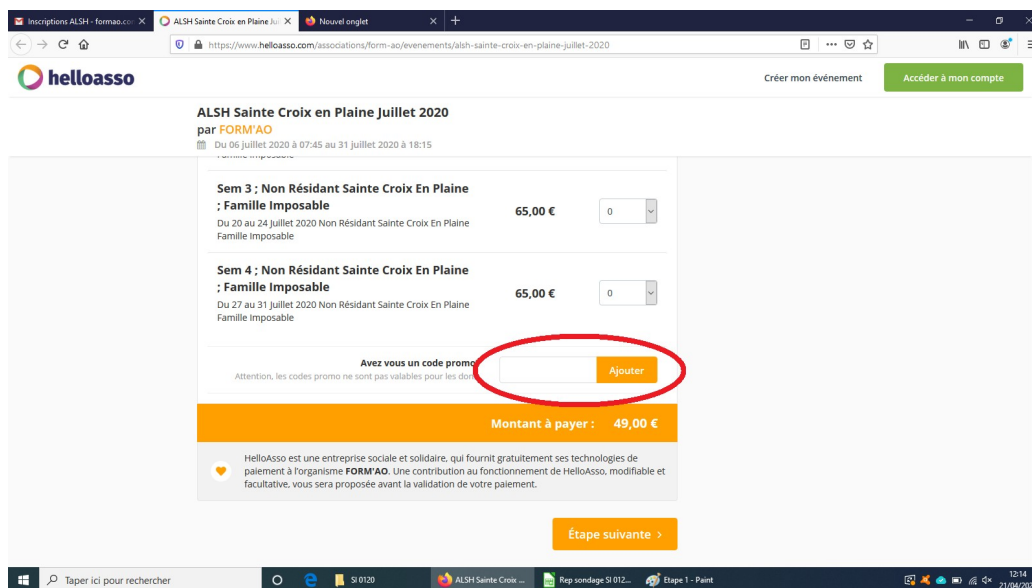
Inscriptions ALSH - formao.co ×
ALSH Sainte Croix en Plaine Ju ×
Nouvel onglet ×
+

https://www.helloasso.com/associations/form-ao/evenements/alsh-sainte-croix-en-plaine-juillet-2020

helloasso

Créer mon événement

Accéder à mon compte

ALSH Sainte Croix en Plaine Juillet 2020
par FORM'AO
Du 06 juillet 2020 à 07:45 au 31 juillet 2020 à 18:15

Sem 3 ; Non Résidant Sainte Croix En Plaine ; Famille Imposable
Du 20 au 24 Juillet 2020 Non Résidant Sainte Croix En Plaine Famille Imposable
65,00 €
0

Sem 4 ; Non Résidant Sainte Croix En Plaine ; Famille Imposable
Du 27 au 31 Juillet 2020 Non Résidant Sainte Croix En Plaine Famille Imposable
65,00 €
0

Avez vous un code promo
Attention, les codes promo ne sont pas valables pour les don
Ajouter

Montant à payer : 49,00 €

HelloAsso est une entreprise sociale et solidaire, qui fournit gratuitement ses technologies de paiement à l'organisme FORM'AO. Une contribution au fonctionnement de HelloAsso, modifiable et facultative, vous sera proposée avant la validation de votre paiement.

Étape suivante ›

Taper ici pour rechercher
SI 0120
ALSH Sainte Croix ...
Rep sondage SI 012...
Etape 1 - Paint
12:14
21/04/20